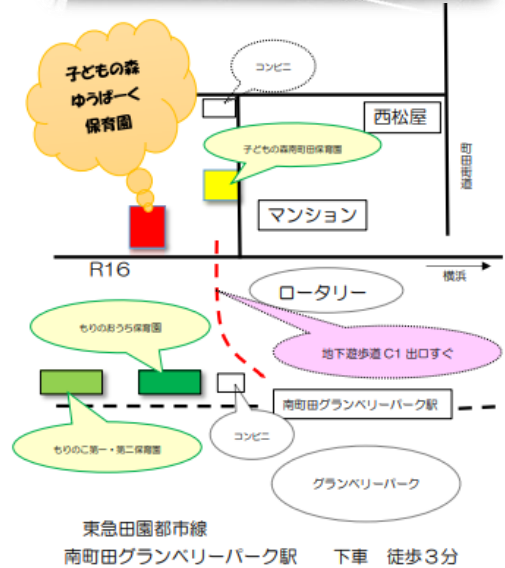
子どもの森
ゆうぱーく
保育園

コンビニ

西松屋

子どもの森南町田保育園

町田街道

マンション

R16

横浜

ロータリー

もりのおうち保育園

地下遊歩道 C1 出口すぐ

南町田グランベリーパーク駅

もりのこ第一・第二保育園

コンビニ

グランベリーパーク

東急田園都市線
南町田グランベリーパーク駅　下車　徒歩３分